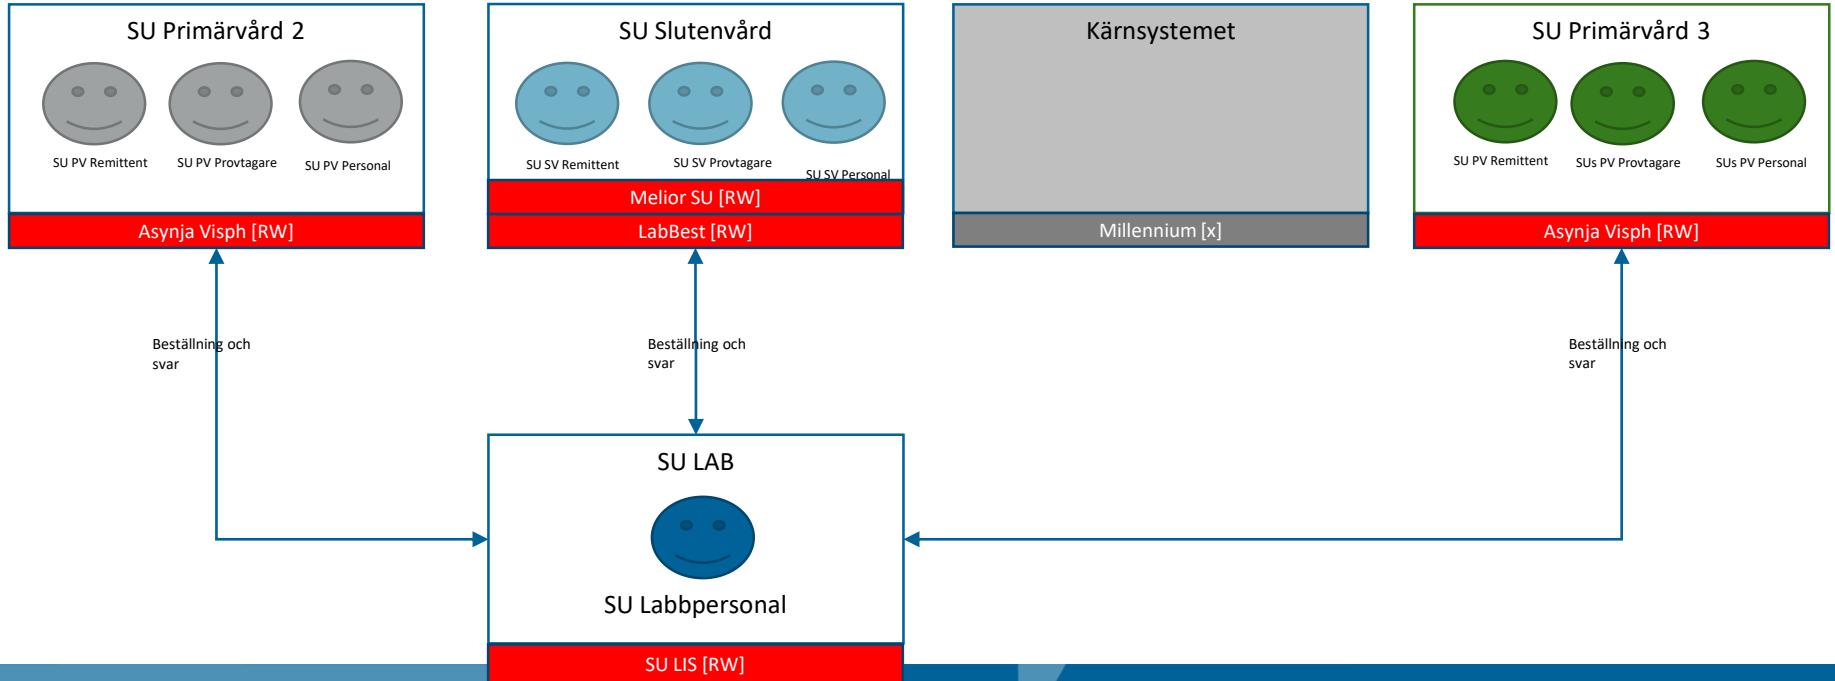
SU Primärvård 2

SU PV Remittent SU PV Provtagare SU PV Personal

Asynja Visph [RW]

SU Slutenvård

SU SV Remittent SU SV Provtagare SU SV Personal

Melior SU [RW]

LabBest [RW]

Kärnsystemet

Millennium [x]

SU Primärvård 3

SU PV Remittent SUs PV Provtagare SUs PV Personal

Asynja Visph [RW]

Beställning och svar

Beställning och svar

Beställning och svar

SU LAB

SU Labbpersonal

SU LIS [RW]